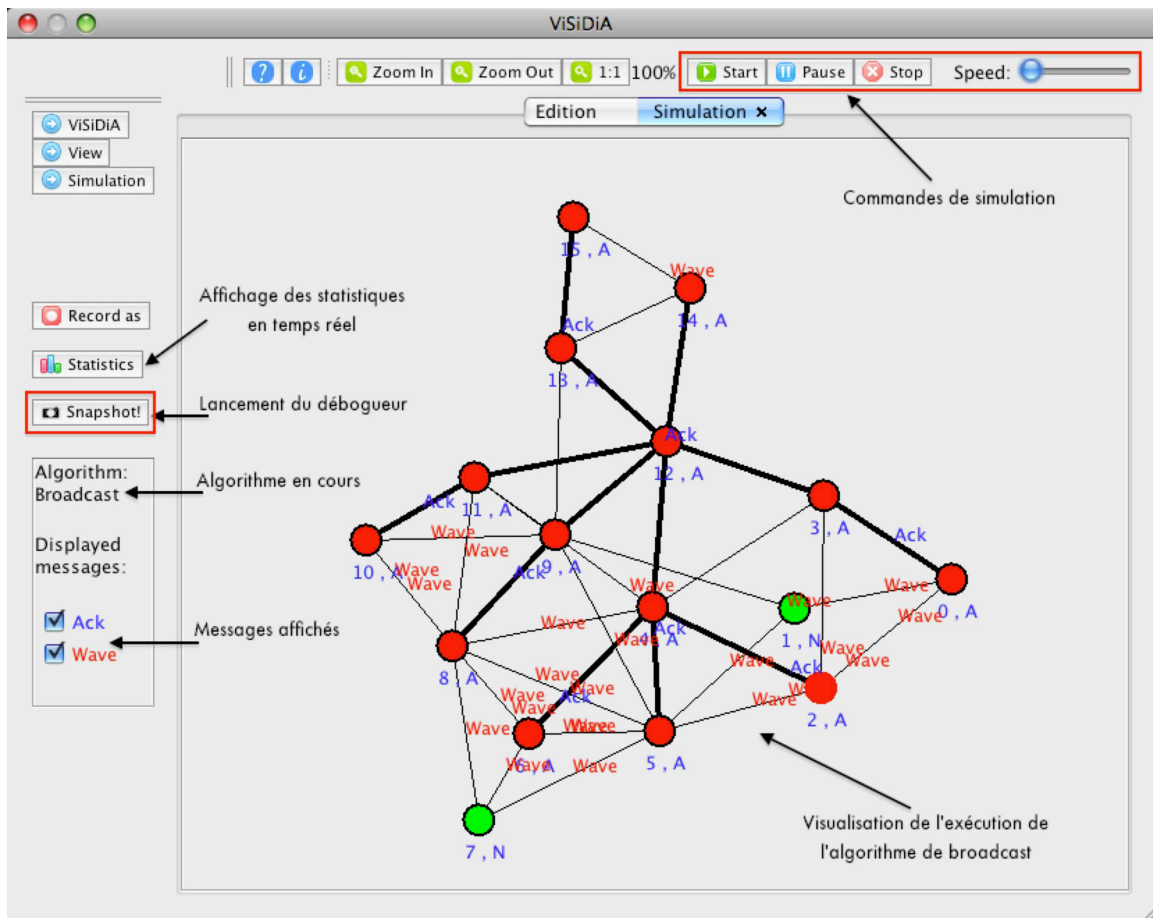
ViSiDiA

Zoom In Zoom Out 1:1 100% Start Pause Stop Speed:

Edition Simulation ×

ViSiDiA
View
Simulation

Commandes de simulation

Record as
Statistics
Snapshot!

Affichage des statistiques en temps réel

Lancement du débogueur

Algorithm: Broadcast

Algorithme en cours

Displayed messages:

Ack
Wave

Messages affichés

15 , A
Wave
14 , A
Ack
13 , A
Ack
12 , A
11 , A
Ack
3 , A
Ack
10 , A
Wave
Wave
Wave
Wave
Ack
9 , A
Wave
Wave
0 , A
Wave
Wave
Wave
Wave
Ack
1 , N
Wave
4 , A
Wave
Wave
8 , A
Wave
Ack
Wave
Wave
Wave
Ack
Wave
2 , A
Wave
Wave
Wave
6 , A
Wave
Wave
5 , A
7 , N

Visualisation de l'exécution de l'algorithme de broadcast